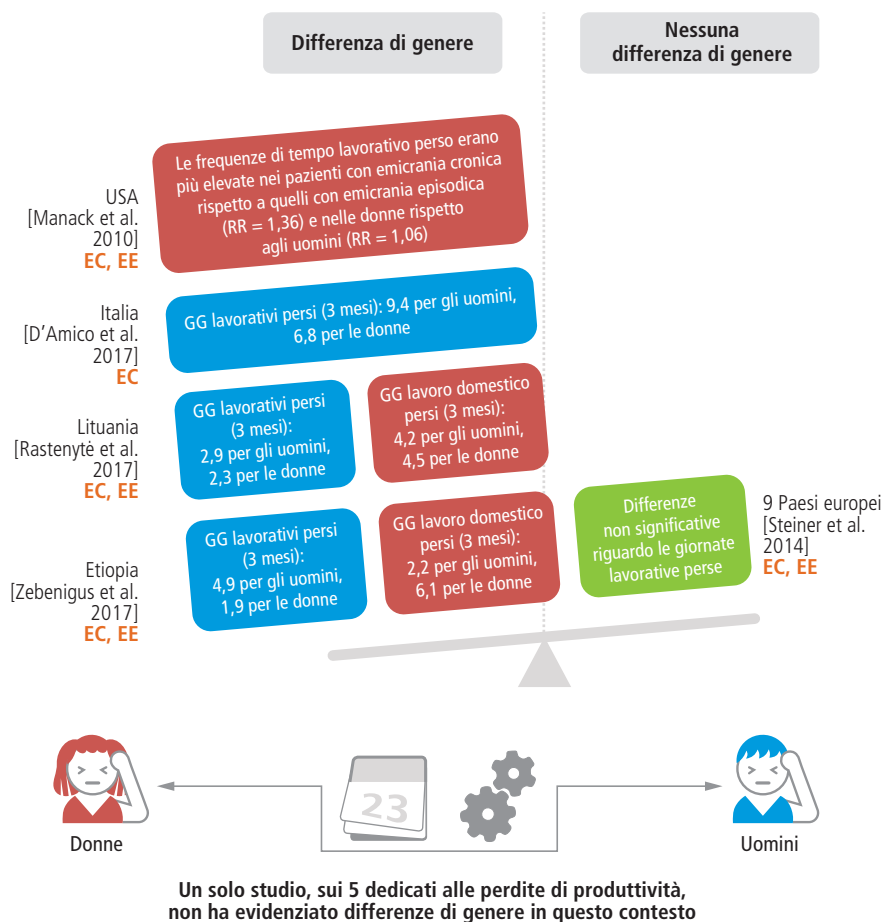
Differenza di genere

Nessuna differenza di genere

USA [Manack et al. 2010]
EC, EE

Le frequenze di tempo lavorativo perso erano più elevate nei pazienti con emicrania cronica rispetto a quelli con emicrania episodica (RR = 1,36) e nelle donne rispetto agli uomini (RR = 1,06)

Italia [D'Amico et al. 2017]
EC

GG lavorativi persi (3 mesi): 9,4 per gli uomini, 6,8 per le donne

Lituania [Rastenytė et al. 2017]
EC, EE

GG lavorativi persi (3 mesi): 2,9 per gli uomini, 2,3 per le donne

GG lavoro domestico persi (3 mesi): 4,2 per gli uomini, 4,5 per le donne

Etiopia [Zebenigus et al. 2017]
EC, EE

GG lavorativi persi (3 mesi): 4,9 per gli uomini, 1,9 per le donne

GG lavoro domestico persi (3 mesi): 2,2 per gli uomini, 6,1 per le donne

Differenze non significative riguardo le giornate lavorative perse

9 Paesi europei [Steiner et al. 2014]
EC, EE

23

Donne

Uomini

Un solo studio, sui 5 dedicati alle perdite di produttività, non ha evidenziato differenze di genere in questo contesto